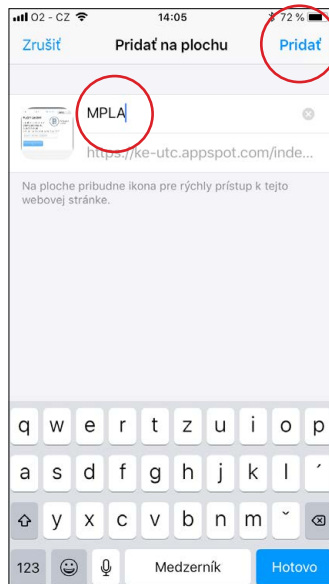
O2 - CZ 14:05 72 %

Zrušiť Pridať na plochu Pridať

MPLA

https://ke-utc.appspot.com/inde...

Na ploche pribudne ikona pre rýchly prístup k tejto webovej stránke.

q w e r t z u i o p
a s d f g h j k l
y x c v b n m ˇ
123 Medzerník Hotovo